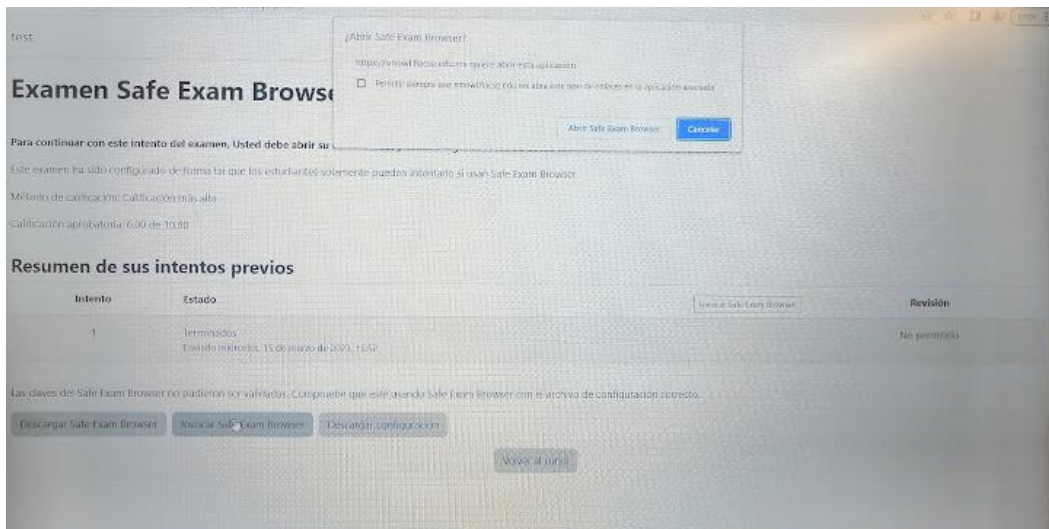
test

Examen Safe Exam Browse

¿Abrir Safe Exam Browser?

https://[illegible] quiere abrir esta aplicación.

Permitir siempre que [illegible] abra este tipo de enlaces en la aplicación asociada

Abrir Safe Exam Browser

Cancelar

Para continuar con este intento del examen, Usted debe abrir su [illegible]

Este examen ha sido configurado de forma tal que los estudiantes solamente pueden intentarlo si usan Safe Exam Browser.

Método de calificación: Calificación más alta

Calificación aprobatoria: 6.00 de 10.00

Resumen de sus intentos previos

| Intento | Estado | Revisión |
|---|---|---|
| 1 | Terminados Enviado miércoles, 15 de marzo de 2023, 15:52 | No permitido |

Invocar Safe Exam Browser

Las claves de Safe Exam Browser no pudieron ser validadas. Compruebe que esté usando Safe Exam Browser con el archivo de configuración correcto.

Descargar Safe Exam Browser

Invocar Safe Exam Browser

Descargar configuración

Volver al curso